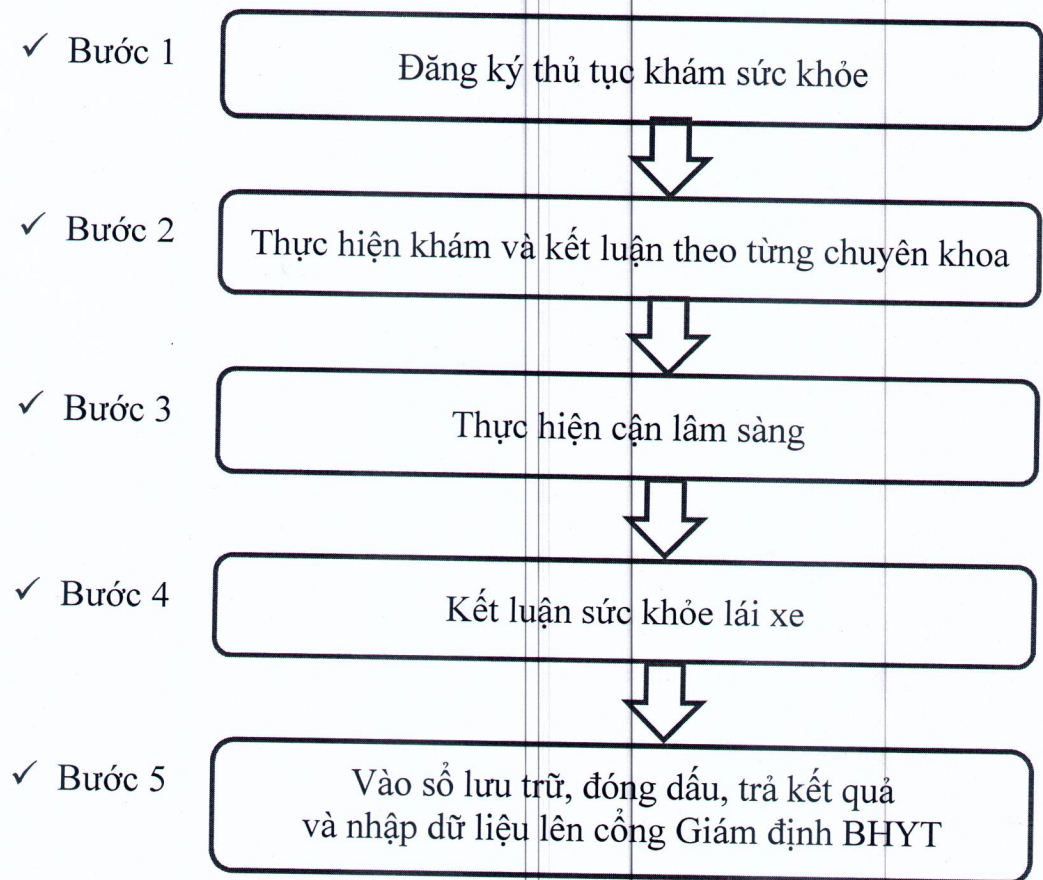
✓ Bước 1

Đăng ký thủ tục khám sức khỏe

✓ Bước 2

Thực hiện khám và kết luận theo từng chuyên khoa

✓ Bước 3

Thực hiện cận lâm sàng

✓ Bước 4

Kết luận sức khỏe lái xe

✓ Bước 5

Vào sổ lưu trữ, đóng dấu, trả kết quả và nhập dữ liệu lên cổng Giám định BHYT